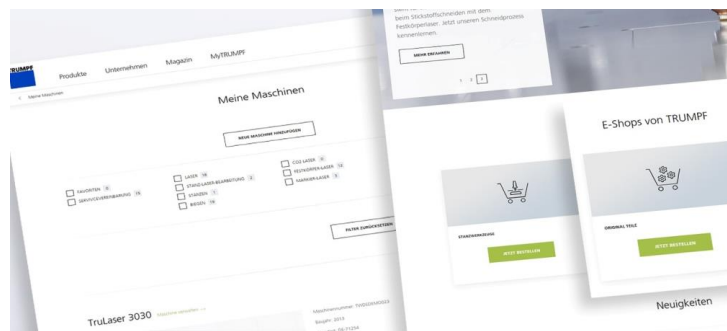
TRUMPF

Produkte Unternehmen Magazin MyTRUMPF

< Meine Maschinen

Meine Maschinen

NEUE MASCHINE HINZUFÜGEN

FAVORITEN 0
SERVICEVEREINBARUNG 14

LASER 18
STANZ-LASER-BEARBEITUNG 4
STANZEN 1
BIEGEN 18

CO2 LASER 4
FESTKÖRPER-LASER 14
FASERLASER 5

FILTER ZURÜCKSETZEN

TruLaser 3030 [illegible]

Maschinennummer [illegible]
Baujahr 2013
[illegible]

beim Stickstoffschneiden mit dem Festkörperlaser. Jetzt unseren Schneidprozess kennenlernen.

MEHR ERFAHREN

1 2 3

E-Shops von TRUMPF

STANZWERKZEUGE

JETZT BESTELLEN

ORIGINAL TEILE

JETZT BESTELLEN

Neuigkeiten